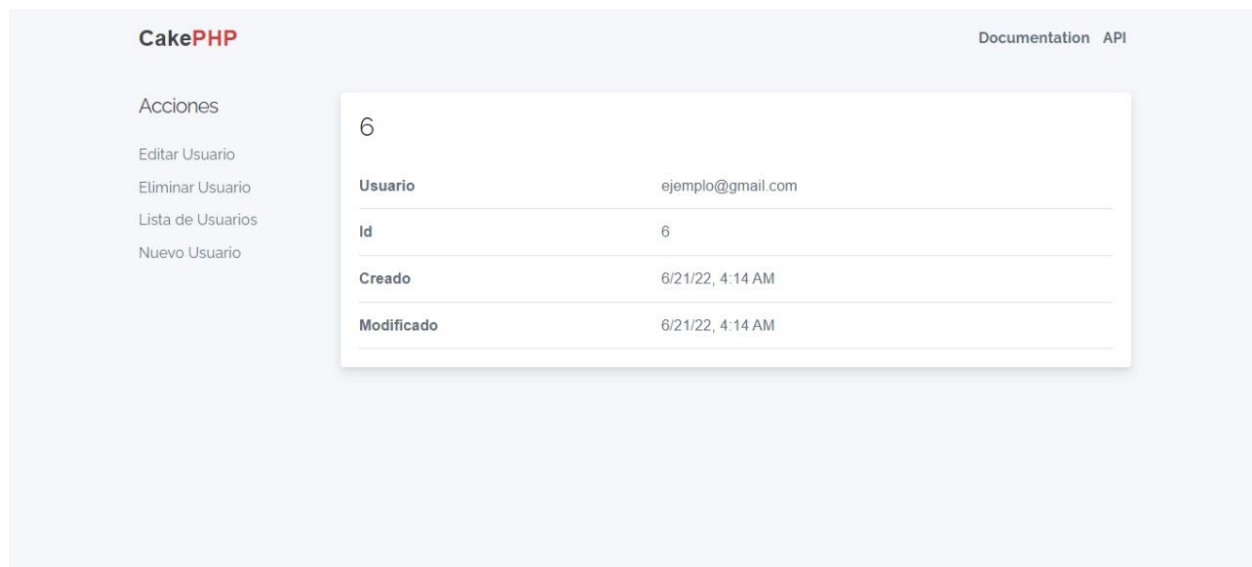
CakePHP

Documentation API

Acciones

Editar Usuario
Eliminar Usuario
Lista de Usuarios
Nuevo Usuario

6

| | |
|---|---|
| Usuario | ejemplo@gmail.com |
| Id | 6 |
| Creado | 6/21/22, 4:14 AM |
| Modificado | 6/21/22, 4:14 AM |